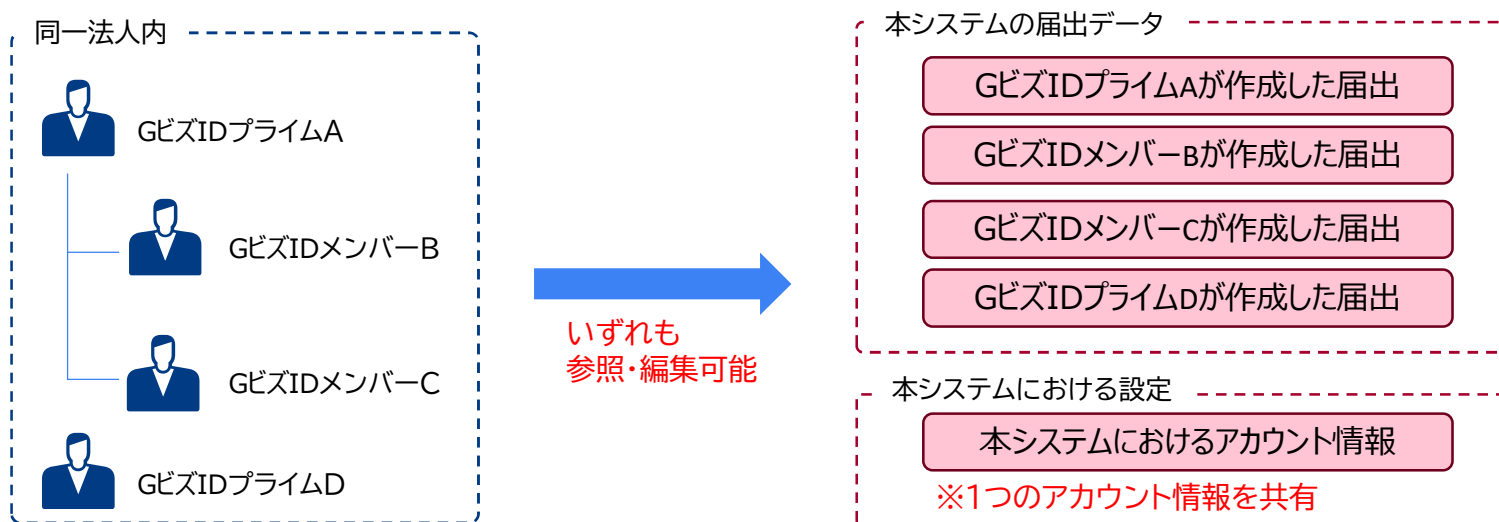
同一法人内

GビズIDプライムA

GビズIDメンバーB

GビズIDメンバーC

GビズIDプライムD

いずれも
参照・編集可能

本システムの届出データ

GビズIDプライムAが作成した届出

GビズIDメンバーBが作成した届出

GビズIDメンバーCが作成した届出

GビズIDプライムDが作成した届出

本システムにおける設定

本システムにおけるアカウント情報

※1つのアカウント情報を共有